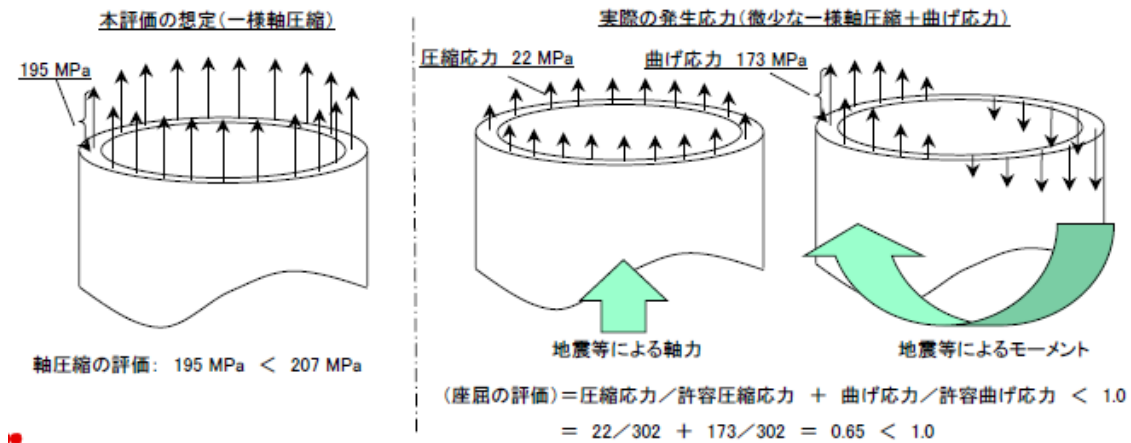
本評価の想定(一様軸圧縮)

195 MPa

軸圧縮の評価: 195 MPa ＜ 207 MPa

実際の発生応力(微少な一様軸圧縮＋曲げ応力)

圧縮応力 22 MPa

曲げ応力 173 MPa

地震等による軸力

地震等によるモーメント

(座屈の評価)＝圧縮応力／許容圧縮応力 ＋ 曲げ応力／許容曲げ応力 ＜ 1.0

＝ 22／302 ＋ 173／302 ＝ 0.65 ＜ 1.0